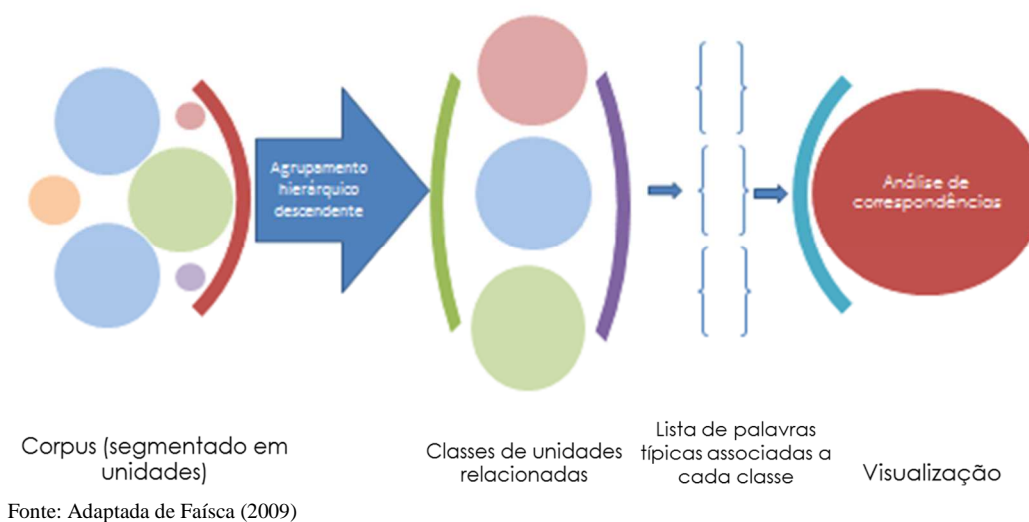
Agrupamento hierárquico descendente

Análise de correspondências

Corpus (segmentado em unidades)

Classes de unidades relacionadas

Lista de palavras típicas associadas a cada classe

Visualização

Fonte: Adaptada de Faísca (2009)